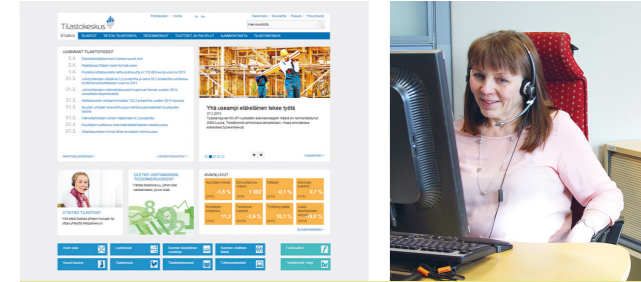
Tilastokeskus

ETUSIVU TILASTOT TIETOA TILASTOISTA TIEDOTTEET TUOTTEET JA PALVELUT ASIAKASTUKI TILASTOKESKUS

UUSIMMAT TILASTOTIEDOT

Yhä useampi eläkeläinen tekee työtä

ETSITKÖ TILASTOJA?

ONKO VASTAAMINEN TIEDONKERUU?

AVAINLUVUT

-1,0 %
1 663
-0,1 %
-0,7 %
11,2
-6,8 %
10,1 %
-0,9 %